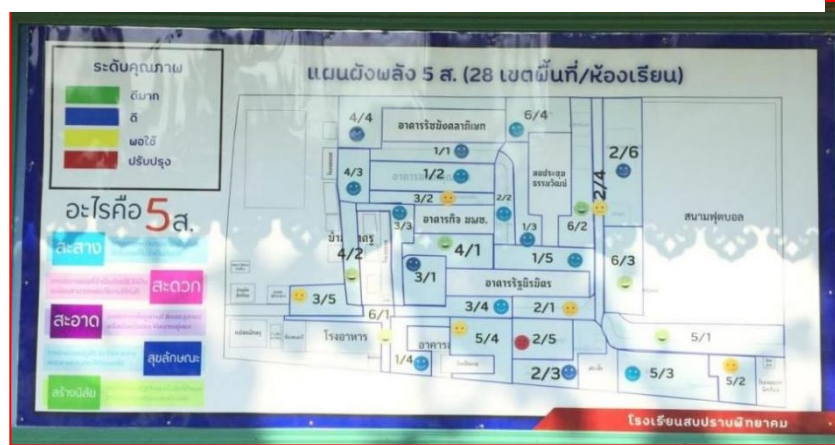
ระดับคุณภาพ
ดีมาก
ดี
พอใช้
ปรับปรุง

อะไรคือ 5ส.
สะสาง
สะดวก
สะอาด
สุขลักษณะ
สร้างนิสัย

แผนผังพลัง 5 ส. (28 เขตพื้นที่/ห้องเรียน)

4/4
อาคารรัชมังคลาภิเษก
6/4
1/1
4/3
1/2
หอประชุมธรรมวัฒน์
2/6
3/2
2/2
2/4
อาคารกิจ มมช.
3/3
1/3
6/2
สนามฟุตบอล
บ้านพักครู
4/2
4/1
3/1
1/5
6/3
อาคารรัฐนิรมิตร
3/5
3/4
2/1
6/1
โรงอาหาร
5/4
2/5
5/1
1/4
2/3
5/3
5/2

โรงเรียนสบปราบพิทยาคม